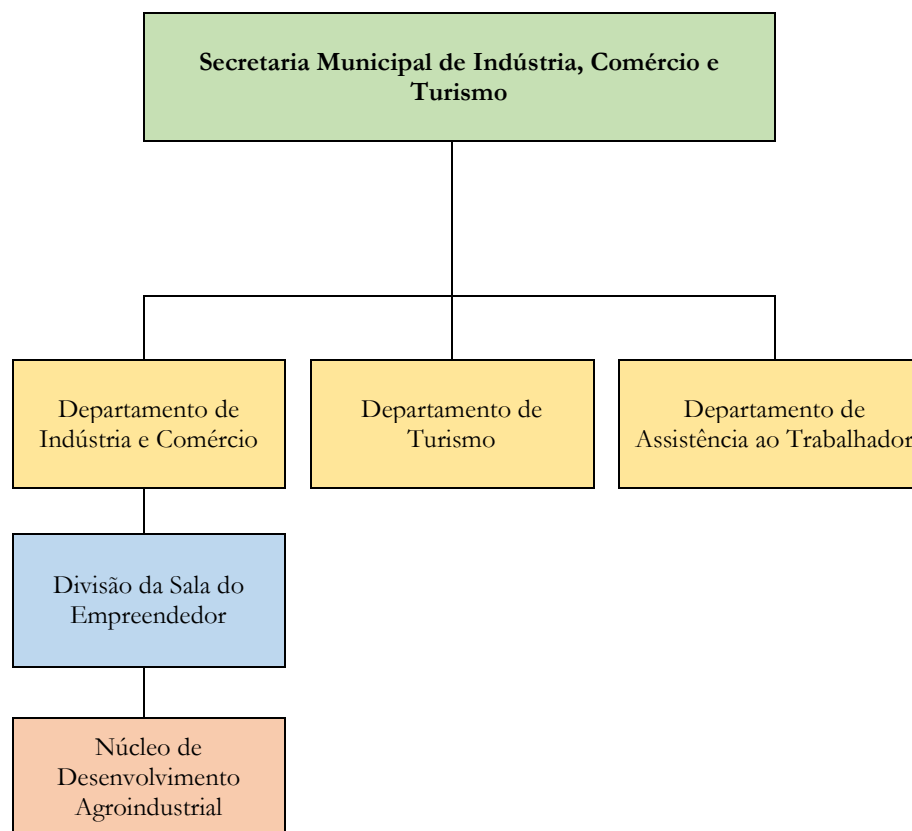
Secretaria Municipal de Indústria, Comércio e Turismo

Departamento de Indústria e Comércio

Departamento de Turismo

Departamento de Assistência ao Trabalhador

Divisão da Sala do Empreendedor

Núcleo de Desenvolvimento Agroindustrial